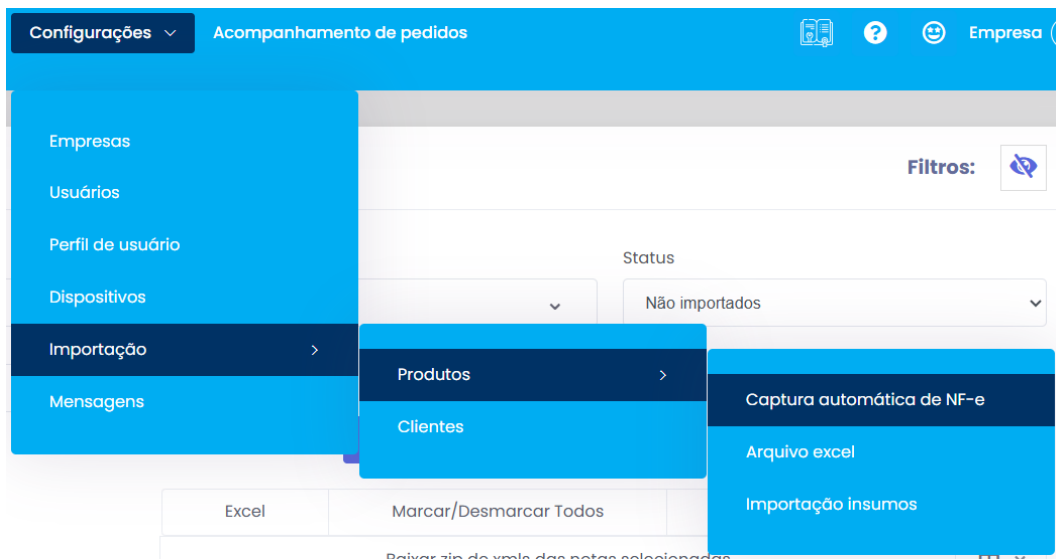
Configurações

Acompanhamento de pedidos

Empresa

Empresas

Usuários

Perfil de usuário

Dispositivos

Importação

Mensagens

Filtros:

Status

Não importados

Produtos

Clientes

Captura automática de NF-e

Arquivo excel

Importação insumos

Excel

Marcar/Desmarcar Todos

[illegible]